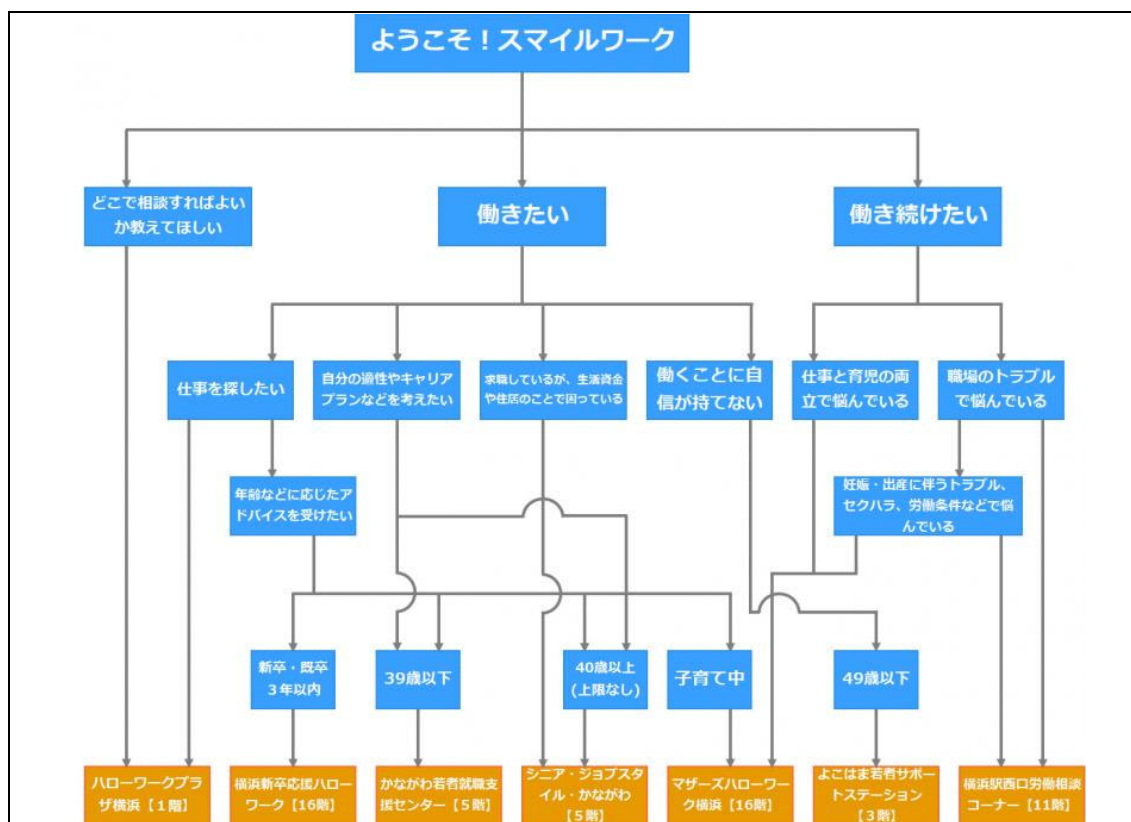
ようこそ！スマイルワーク

どこで相談すればよいか教えてほしい

働きたい

働き続けたい

仕事を探したい

自分の適性やキャリアプランなどを考えたい

求職しているが、生活資金や住居のことで困っている

働くことに自信が持てない

仕事と育児の両立で悩んでいる

職場のトラブルで悩んでいる

年齢などに応じたアドバイスを受けたい

妊娠・出産に伴うトラブル、セクハラ、労働条件などで悩んでいる

新卒・既卒3年以内

39歳以下

40歳以上（上限なし）

子育て中

49歳以下

ハローワークプラザ横浜【1階】

横浜新卒応援ハローワーク【16階】

かながわ若者就職支援センター【5階】

シニア・ジョブスタイル・かながわ【5階】

マザーズハローワーク横浜【16階】

よこはま若者サポートステーション【3階】

横浜駅西口労働相談コーナー【11階】